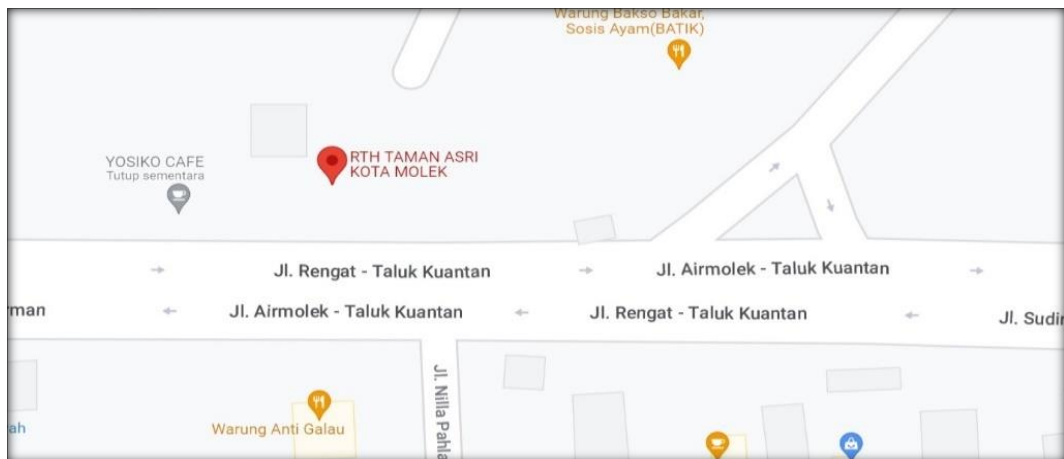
Warung Bakso Bakar, Sosis Ayam(BATIK)

YOSIKO CAFE
Tutup sementara

RTH TAMAN ASRI KOTA MOLEK

Jl. Rengat - Taluk Kuantan

Jl. Airmolek - Taluk Kuantan

rman

Jl. Airmolek - Taluk Kuantan

Jl. Rengat - Taluk Kuantan

Jl. Sudi

Jl. Nilla Pahla

ah

Warung Anti Galau